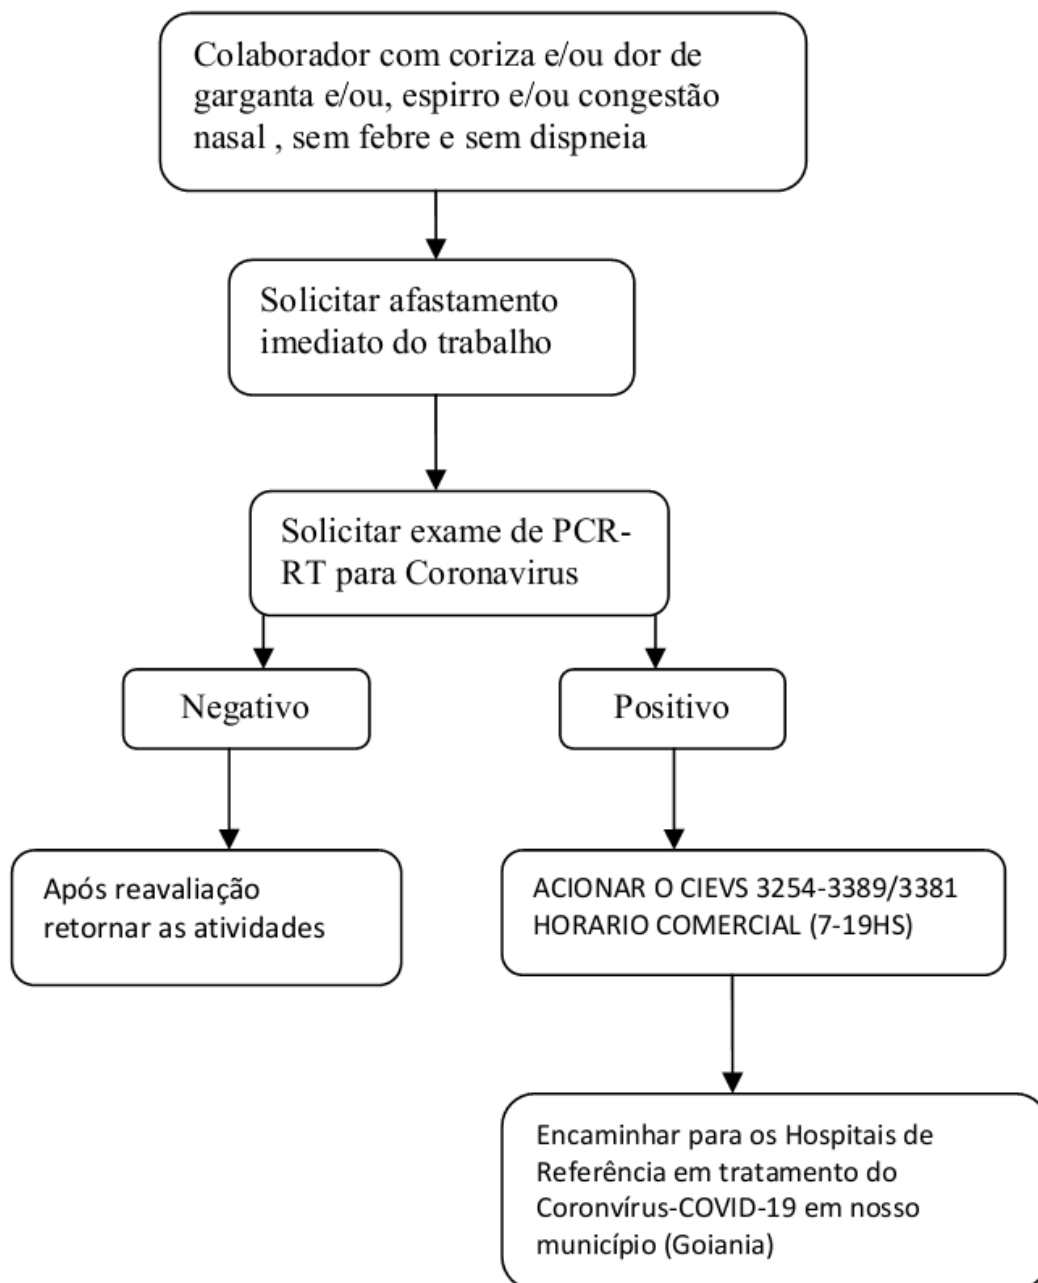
Colaborador com coriza e/ou dor de garganta e/ou, espirro e/ou congestão nasal , sem febre e sem dispneia

Solicitar afastamento imediato do trabalho

Solicitar exame de PCR-RT para Coronavirus

Negativo

Positivo

Após reavaliação retornar as atividades

ACIONAR O CIEVS 3254-3389/3381 HORARIO COMERCIAL (7-19HS)

Encaminhar para os Hospitais de Referência em tratamento do Coronvírus-COVID-19 em nosso município (Goiania)